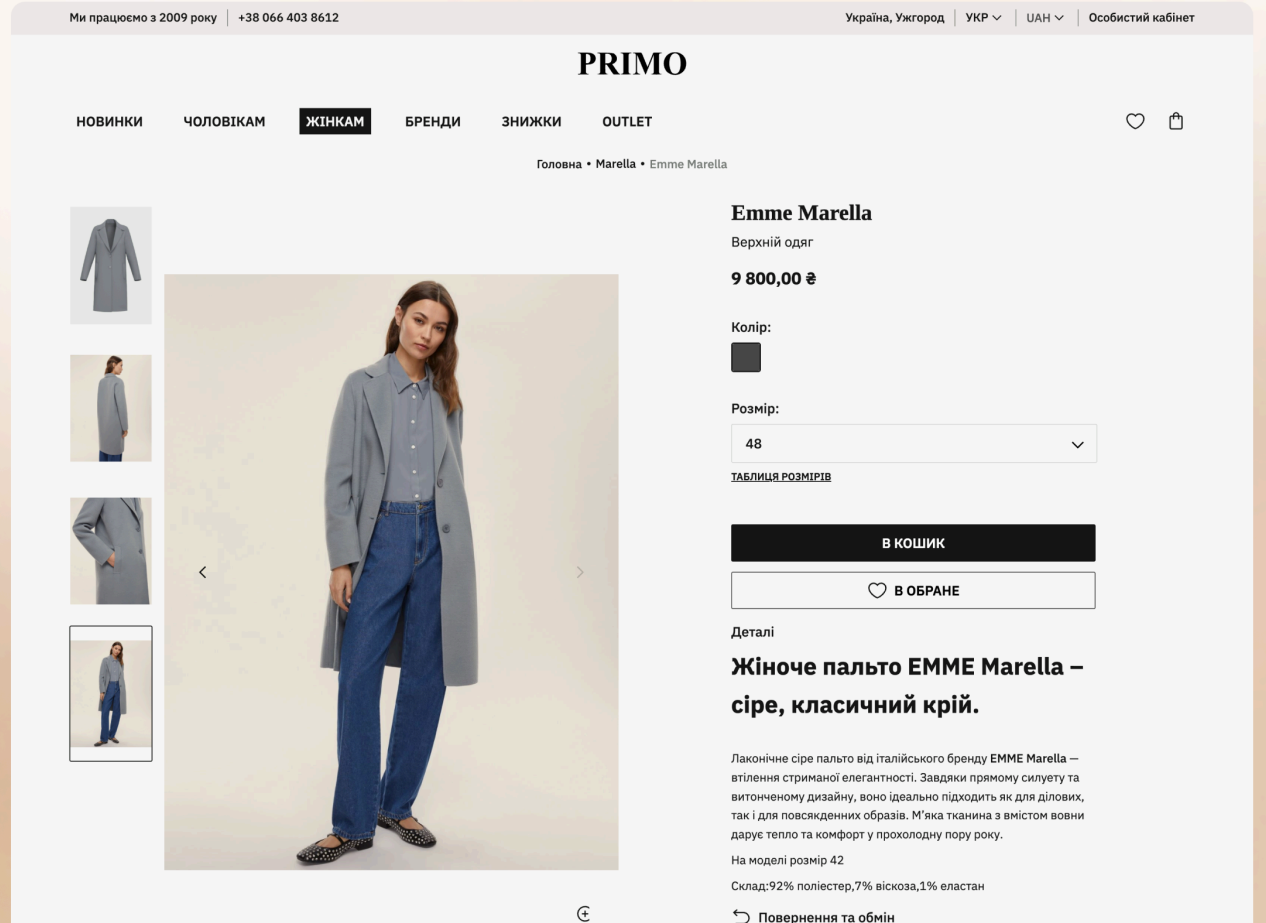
Ми працюємо з 2009 року | +38 066 403 8612

Україна, Ужгород | УКР | UAH | Особистий кабінет

PRIMO

НОВИНКИ ЧОЛОВІКАМ ЖІНКАМ БРЕНДИ ЗНИЖКИ OUTLET

Головна • Marella • Emme Marella

Emme Marella

Верхній одяг

9 800,00 ₴

Колір:

Розмір:

48

ТАБЛИЦЯ РОЗМІРІВ

В КОШИК

В ОБРАНЕ

Деталі

Жіноче пальто EMME Marella – сіре, класичний крій.

Лаконічне сіре пальто від італійського бренду EMME Marella — втілення стриманої елегантності. Завдяки прямому силуету та витонченому дизайну, воно ідеально підходить як для ділових, так і для повсякденних образів. М'яка тканина з вмістом вовни дарує тепло та комфорт у прохолодну пору року.

На моделі розмір 42

Склад:92% поліестер,7% віскоза,1% еластан

Повернення та обмін